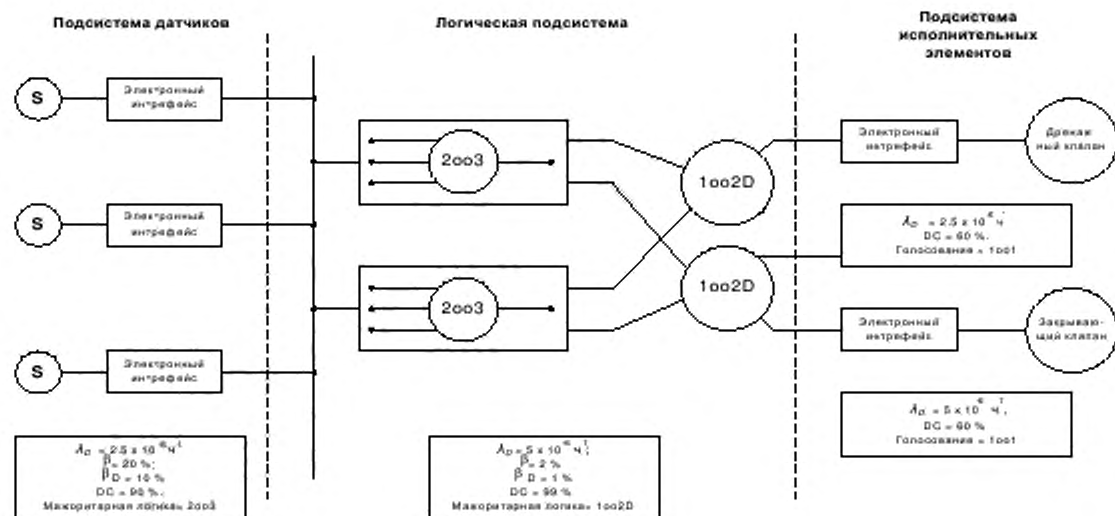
Подсистема датчиков

Логическая подсистема

Подсистема исполнительных элементов

S

Электронный интерфейс

S

Электронный интерфейс

S

Электронный интерфейс

2oo3

2oo3

1oo2D

1oo2D

Электронный интерфейс

Дренажный клапан

$\lambda_D = 2.5 \times 10^{-6}$ ч$^{-1}$
DC = 60 %.
Голосование = 1oo1

Электронный интерфейс

Закрывающий клапан

$\lambda_D = 5 \times 10^{-6}$ ч$^{-1}$;
DC = 60 %
Голосование = 1oo1

$\lambda_D = 2.5 \times 10^{-6}$ ч$^{-1}$
$\beta$ = 20 %;
$\beta_D$ = 10 %
DC = 90 %.
Мажоритарная логика: 2oo3

$\lambda_D = 5 \times 10^{-6}$ ч$^{-1}$;
$\beta$ = 2 %
$\beta_D$ = 1 %
DC = 99 %
Мажоритарная логика: 1oo2D